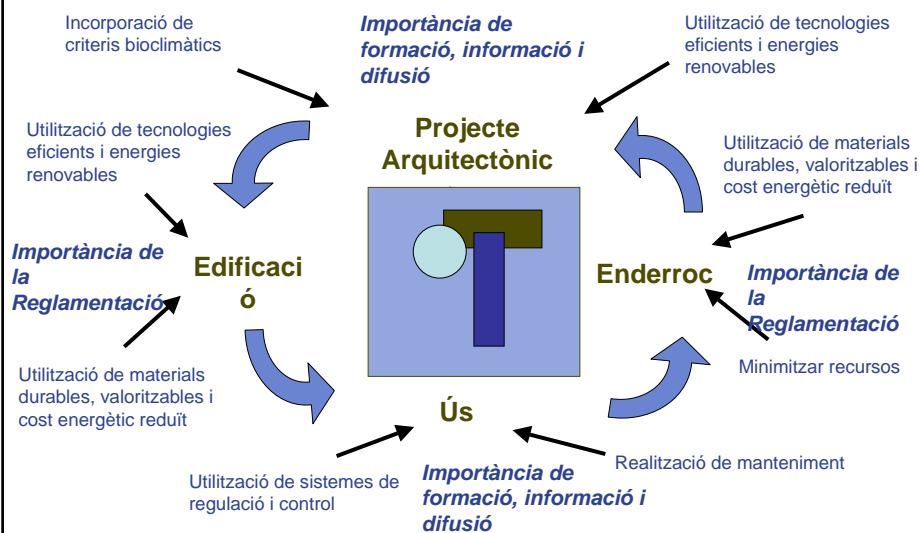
Incorporació de criteris bioclimàtics

Importància de formació, informació i difusió

Utilització de tecnologies eficients i energies renovables

Projecte Arquitectònic

Utilització de tecnologies eficients i energies renovables

Utilització de materials durables, valoritzables i cost energètic reduït

Importància de la Reglamentació

Edificaci ó

Enderroc

Importància de la Reglamentació

Utilització de materials durables, valoritzables i cost energètic reduït

Minimitzar recursos

Ús

Realització de manteniment

Utilització de sistemes de regulació i control

Importància de formació, informació i difusió